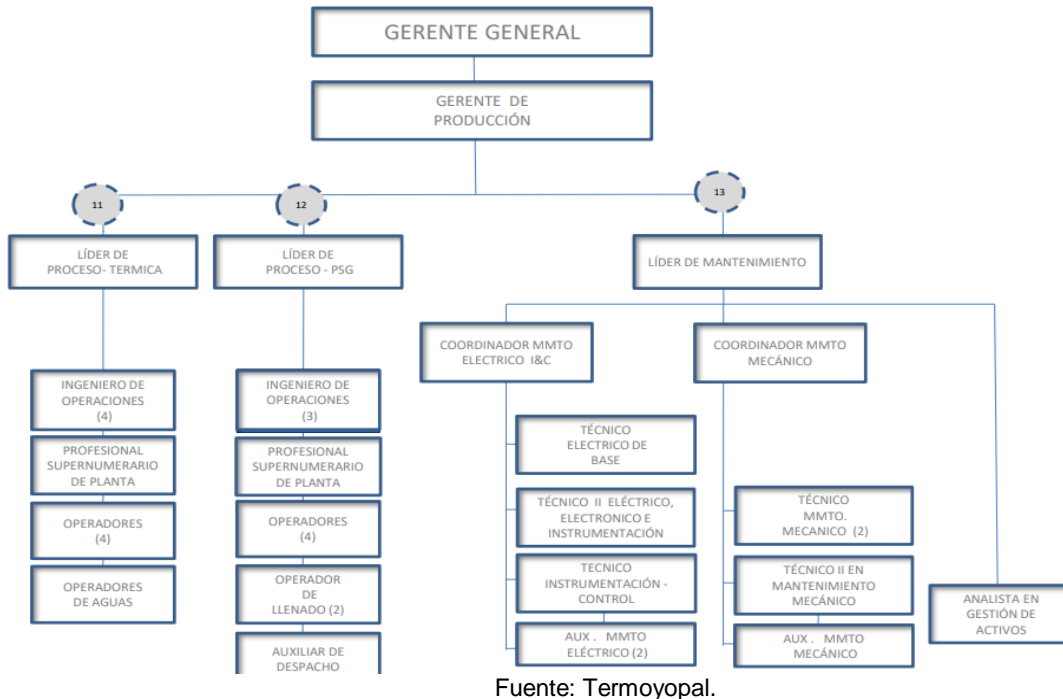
GERENTE GENERAL

GERENTE DE PRODUCCIÓN

11

12

13

LÍDER DE PROCESO- TERMICA

LÍDER DE PROCESO - PSG

LÍDER DE MANTENIMIENTO

COORDINADOR MMTO ELECTRICO I&C

COORDINADOR MMTO MECÁNICO

INGENIERO DE OPERACIONES (4)

PROFESIONAL SUPERNUMERARIO DE PLANTA

OPERADORES (4)

OPERADORES DE AGUAS

INGENIERO DE OPERACIONES (3)

PROFESIONAL SUPERNUMERARIO DE PLANTA

OPERADORES (4)

OPERADOR DE LLENADO (2)

AUXILIAR DE DESPACHO

TÉCNICO ELECTRICO DE BASE

TÉCNICO II ELÉCTRICO, ELECTRONICO E INSTRUMENTACIÓN

TECNICO INSTRUMENTACIÓN - CONTROL

AUX . MMTO ELÉCTRICO (2)

TÉCNICO MMTO. MECANICO (2)

TÉCNICO II EN MANTENIMIENTO MECÁNICO

AUX . MMTO MECÁNICO

ANALISTA EN GESTIÓN DE ACTIVOS

Fuente: Termoyopal.